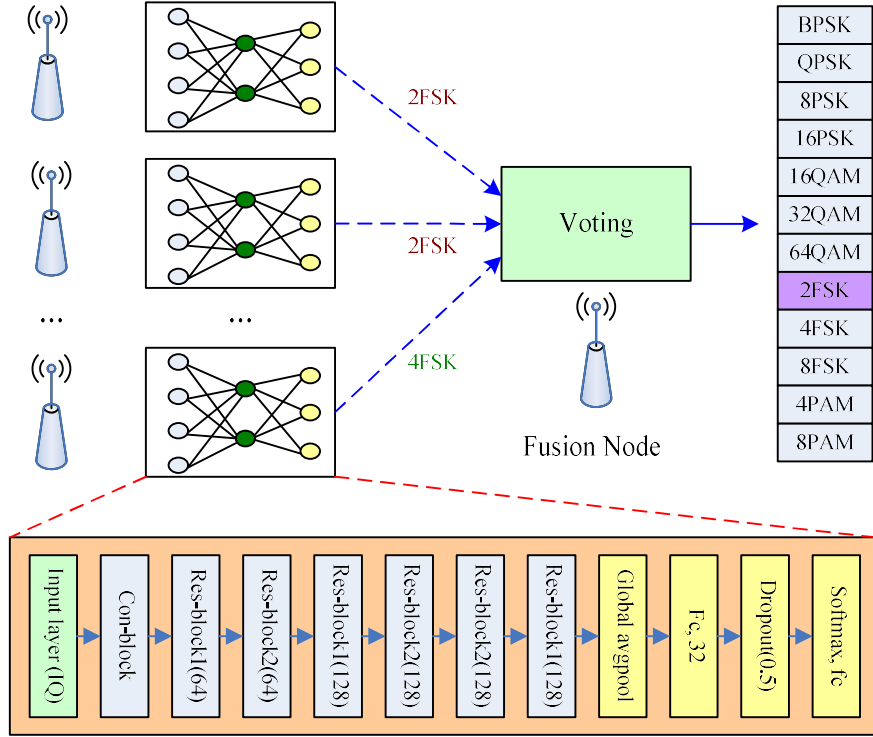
2FSK

2FSK

4FSK

...

...

Voting

Fusion Node

BPSK
QPSK
8PSK
16PSK
16QAM
32QAM
64QAM
2FSK
4FSK
8FSK
4PAM
8PAM

Input layer (IQ)
Con-block
Res-block1(64)
Res-block2(64)
Res-block1(128)
Res-block2(128)
Res-block2(128)
Res-block1(128)
Global avgpool
Fc, 32
Dropout(0.5)
Softmax, fc